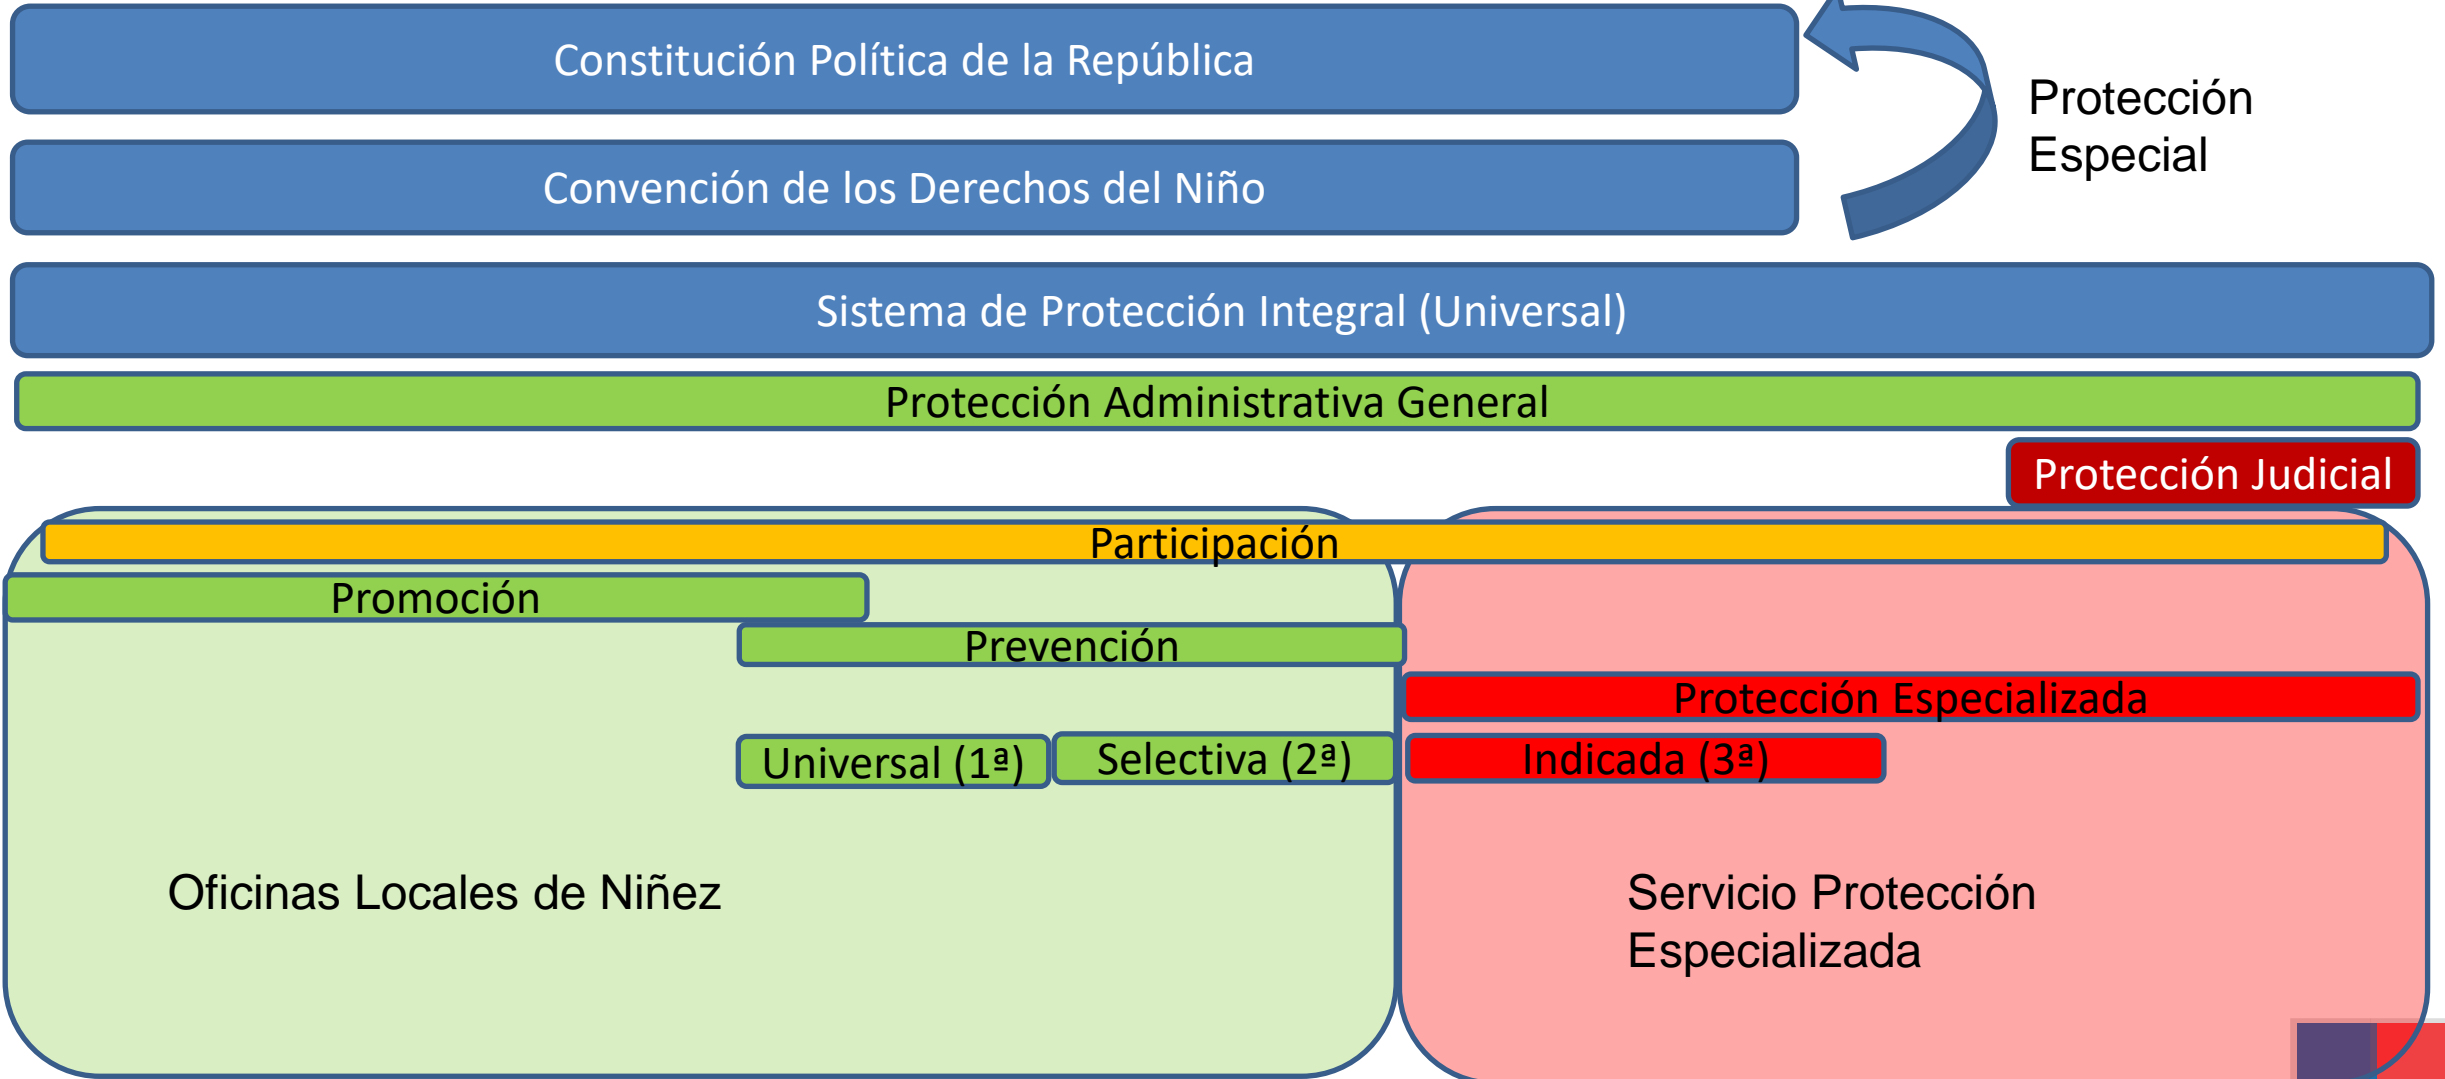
Constitución Política de la República

Convención de los Derechos del Niño

Protección Especial

Sistema de Protección Integral (Universal)

Protección Administrativa General

Protección Judicial

Participación

Promoción

Prevención

Protección Especializada

Universal (1ª)

Selectiva (2ª)

Indicada (3ª)

Oficinas Locales de Niñez

Servicio Protección Especializada